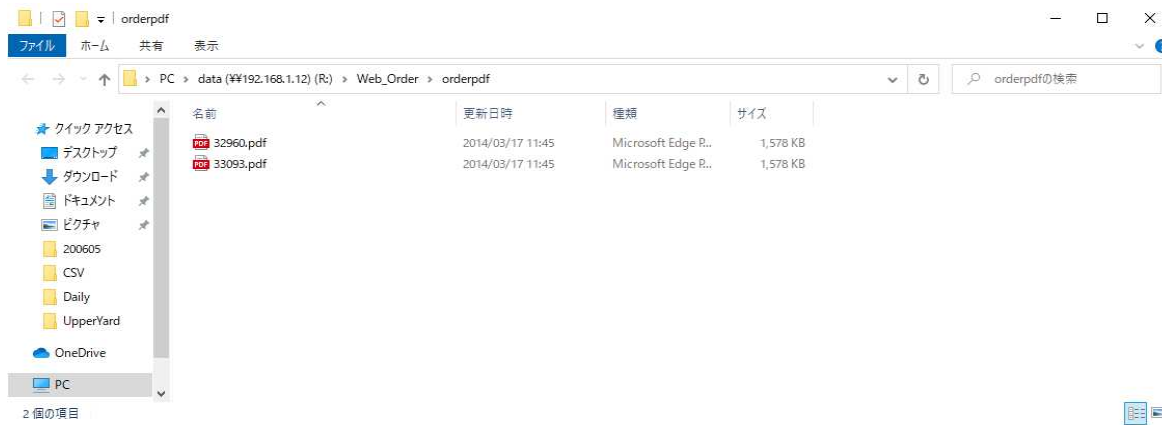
orderpdf

ファイル ホーム 共有 表示

PC > data (¥¥192.168.1.12) (R:) > Web_Order > orderpdf

orderpdfの検索

クイック アクセス
デスクトップ
ダウンロード
ドキュメント
ピクチャ
200605
CSV
Daily
UpperYard
OneDrive
PC

| 名前 | 更新日時 | 種類 | サイズ |
|---|---|---|---|
| 32960.pdf | 2014/03/17 11:45 | Microsoft Edge P... | 1,578 KB |
| 33093.pdf | 2014/03/17 11:45 | Microsoft Edge P... | 1,578 KB |

2 個の項目